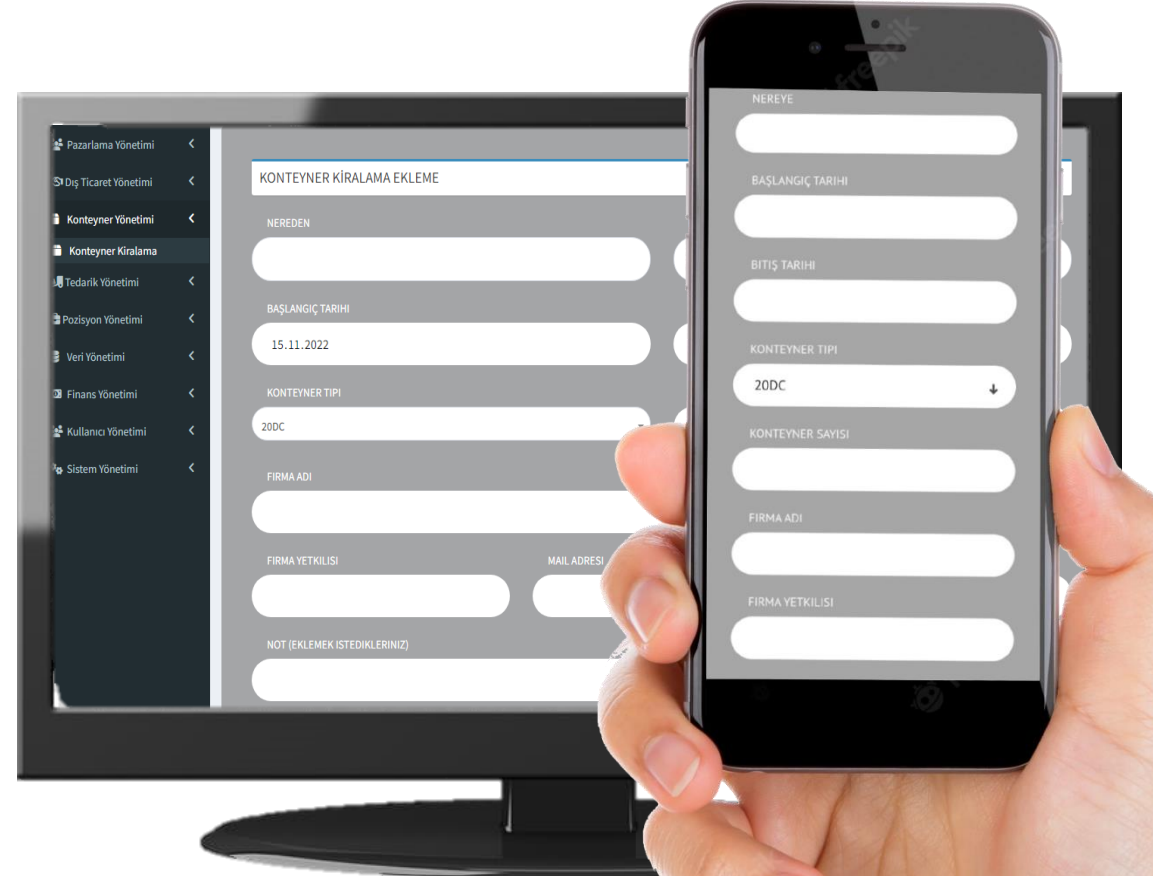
Pazarlama Yönetimi
Dış Ticaret Yönetimi
Konteyner Yönetimi
Konteyner Kiralama
Tedarik Yönetimi
Pozisyon Yönetimi
Veri Yönetimi
Finans Yönetimi
Kullanıcı Yönetimi
Sistem Yönetimi

KONTEYNER KİRALAMA EKLEME

NEREDEN

BAŞLANGIÇ TARIHI
15.11.2022

KONTEYNER TIPI
20DC

FIRMA ADI

FIRMA YETKILISI

MAIL ADRESI

NOT (EKLEMEK ISTEDIKLERINIZ)

freepik

NEREYE

BAŞLANGIÇ TARIHI

BITIŞ TARIHI

KONTEYNER TIPI
20DC

KONTEYNER SAYISI

FIRMA ADI

FIRMA YETKILISI